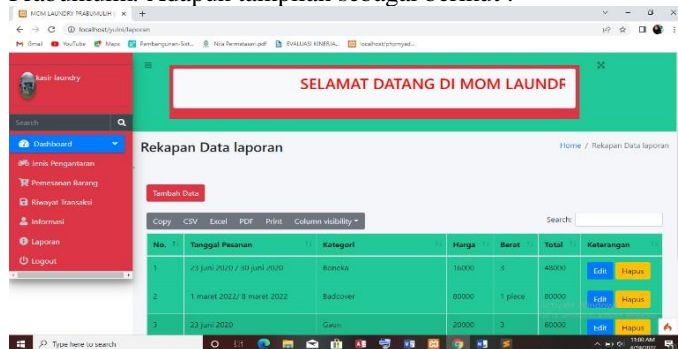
Pertama kali ... Adapun tampilan sebagai berikut :

MOM LAUNDRY PRABUMULIH | ×  +

localhost/yulni/laporan

Gmail  YouTube  Maps  Pembangunan-Sist...  Nila Permatasari.pdf  EVALUASI KINERJA...  localhost/phpmyad...

kasir laundry

Search

Dashboard
Jenis Pengantaran
Pemesanan Barang
Riwayat Transaksi
Informasi
Laporan
Logout

SELAMAT DATANG DI MOM LAUNDR

Rekapan Data laporan

Home / Rekapan Data laporan

Tambah Data

Copy  CSV  Excel  PDF  Print  Column visibility

Search:

| No. | Tanggal Pesanan | Kategori | Harga | Berat | Total | Keterangan |
|---|---|---|---|---|---|---|
| 1 | 23 juni 2020 / 30 juni 2020 | Boneka | 16000 | 3 | 48000 | Edit Hapus |
| 2 | 1 maret 2022/ 8 maret 2022 | Badcover | 80000 | 1 piece | 80000 | Edit Hapus |
| 3 | 23 juni 2020 | Gaun | 20000 | 3 | 60000 | Edit Hapus |

Type here to search

11:00 AM